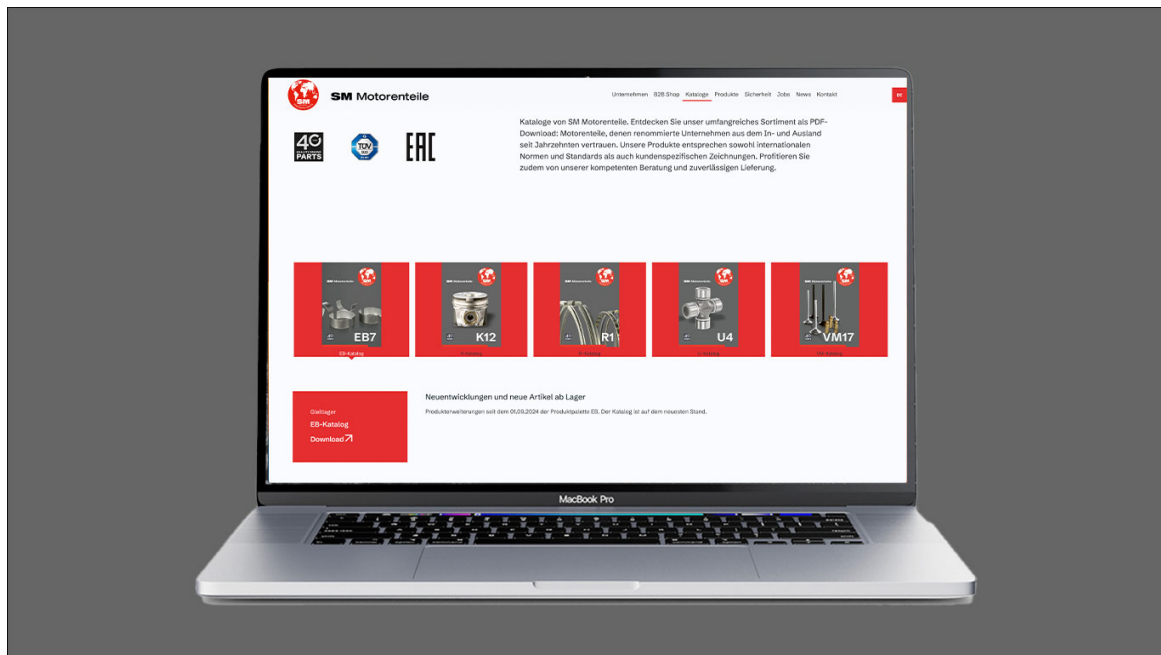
SM

SM Motorenteile

Unternehmen B2B Shop Kataloge Produkte Sicherheit Jobs News Kontakt

DE

40 PARTS

TÜV

EAC

Kataloge von SM Motorenteile. Entdecken Sie unser umfangreiches Sortiment als PDF-Download: Motorenteile, denen renommierte Unternehmen aus dem In- und Ausland seit Jahrzehnten vertrauen. Unsere Produkte entsprechen sowohl internationalen Normen und Standards als auch kundenspezifischen Zeichnungen. Profitieren Sie zudem von unserer kompetenten Beratung und zuverlässigen Lieferung.

EB7
EB-Katalog

K12
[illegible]

R1
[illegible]

U4
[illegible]

VM17
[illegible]

Gleitlager
EB-Katalog
Download

Neuentwicklungen und neue Artikel ab Lager

Produkterweiterungen seit dem 01.09.2024 der Produktpalette EB. Der Katalog ist auf dem neuesten Stand.

MacBook Pro